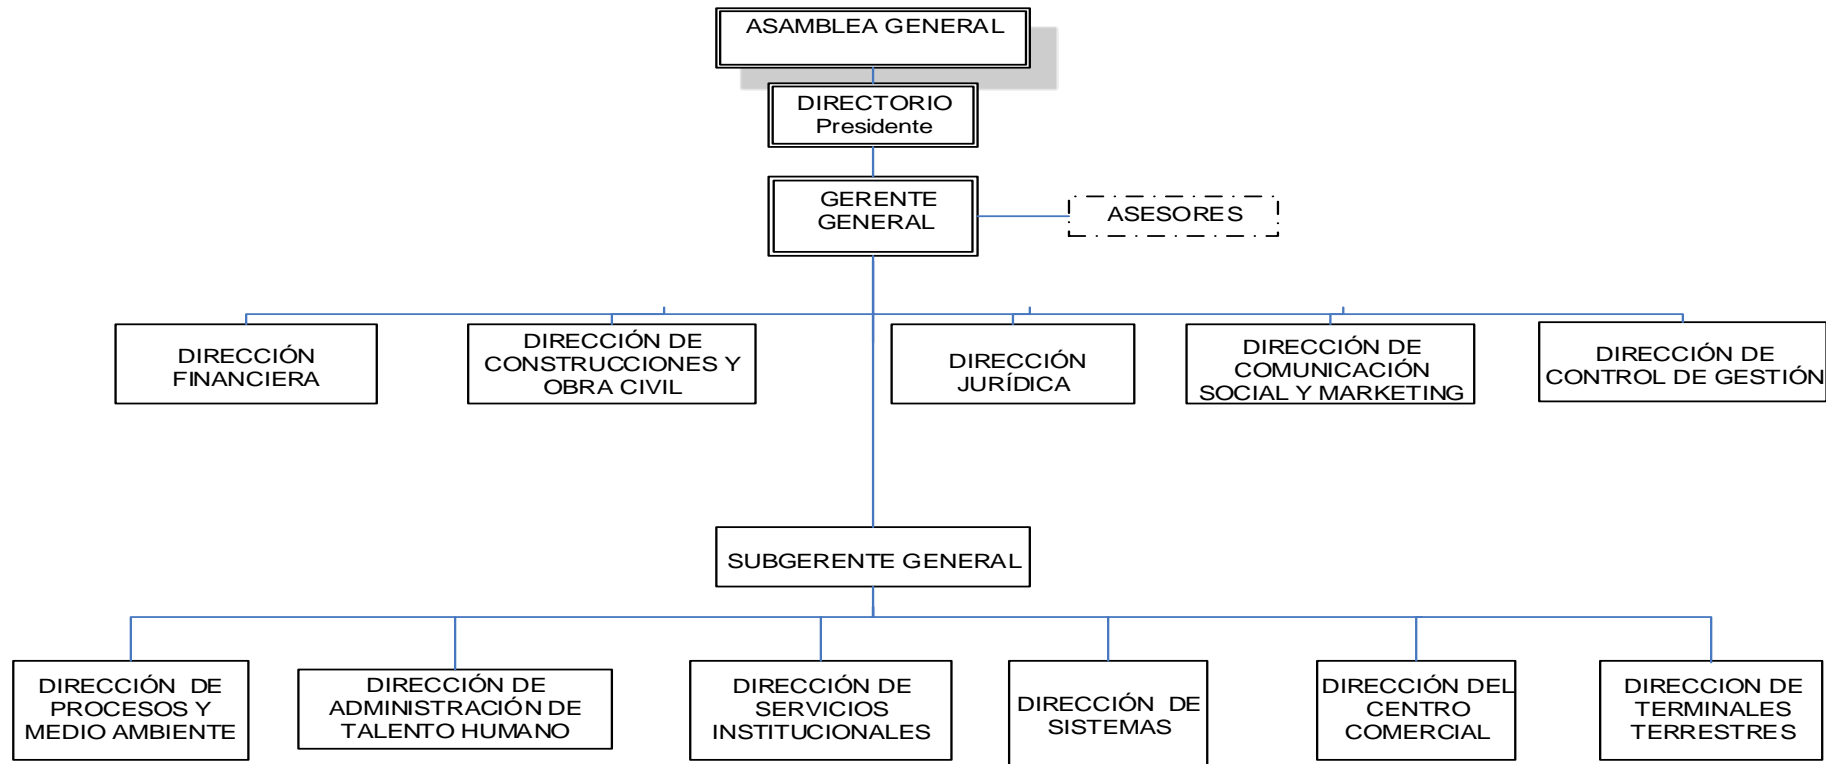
ASAMBLEA GENERAL

DIRECTORIO
Presidente

GERENTE GENERAL

ASESORES

DIRECCIÓN FINANCIERA

DIRECCIÓN DE CONSTRUCCIONES Y OBRA CIVIL

DIRECCIÓN JURÍDICA

DIRECCIÓN DE COMUNICACIÓN SOCIAL Y MARKETING

DIRECCIÓN DE CONTROL DE GESTIÓN

SUBGERENTE GENERAL

DIRECCIÓN DE PROCESOS Y MEDIO AMBIENTE

DIRECCIÓN DE ADMINISTRACIÓN DE TALENTO HUMANO

DIRECCIÓN DE SERVICIOS INSTITUCIONALES

DIRECCIÓN DE SISTEMAS

DIRECCIÓN DEL CENTRO COMERCIAL

DIRECCION DE TERMINALES TERRESTRES